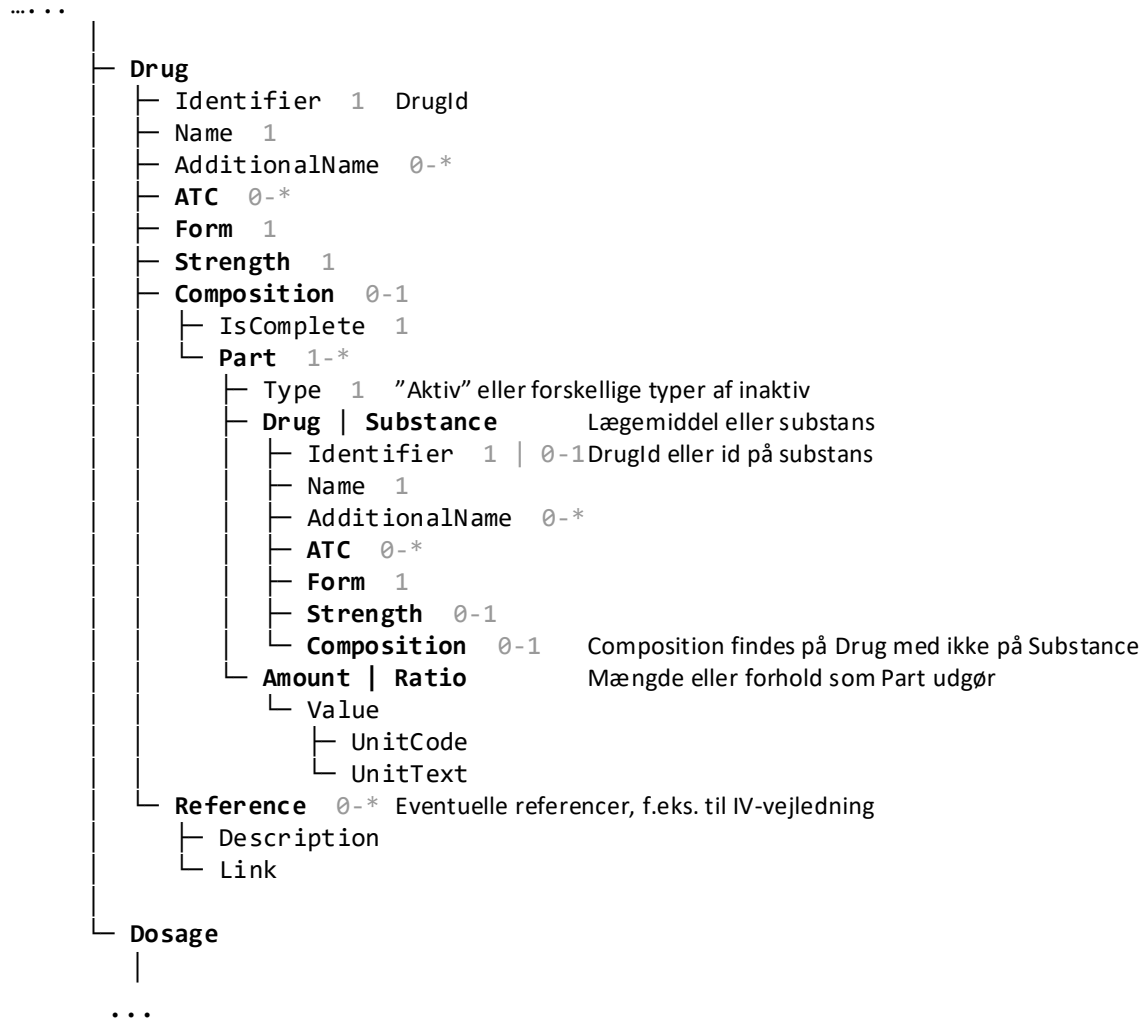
…...

├ Drug
├ Identifier 1 DrugId
├ Name 1
├ AdditionalName 0-*
├ ATC 0-*
├ Form 1
├ Strength 1
├ Composition 0-1
├ IsComplete 1
└ Part 1-*
├ Type 1 ”Aktiv” eller forskellige typer af inaktiv
├ Drug | Substance Lægemiddel eller substans
├ Identifier 1 | 0-1 DrugId eller id på substans
├ Name 1
├ AdditionalName 0-*
├ ATC 0-*
├ Form 1
├ Strength 0-1
└ Composition 0-1 Composition findes på Drug med ikke på Substance
└ Amount | Ratio Mængde eller forhold som Part udgør
└ Value
├ UnitCode
└ UnitText
└ Reference 0-* Eventuelle referencer, f.eks. til IV-vejledning
├ Description
└ Link

└ Dosage

...